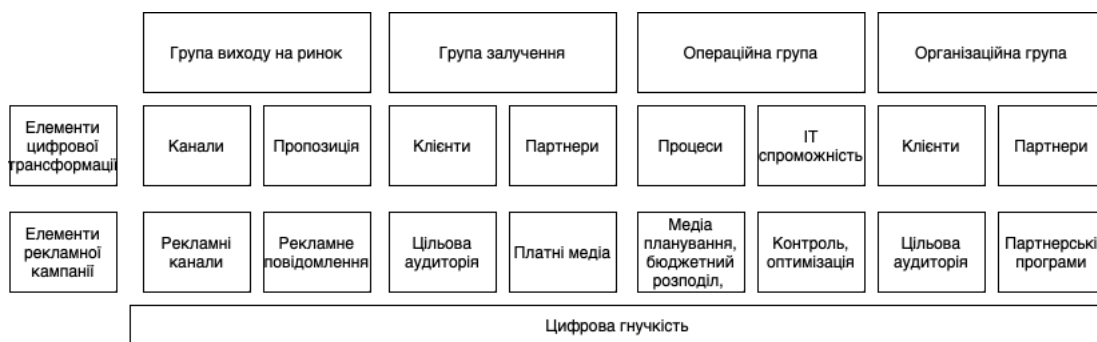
| | Група виходу на ринок | | Група залучення | | Операційна група | | Організаційна група | |
|---|---|---|---|---|---|---|---|---|
| Елементи цифрової трансформації | Канали | Пропозиція | Клієнти | Партнери | Процеси | IT спроможність | Клієнти | Партнери |
| Елементи рекламної кампанії | Рекламні канали | Рекламне повідомлення | Цільова аудиторія | Платні медіа | Медіа планування, бюджетний розподіл, | Контроль, оптимізація | Цільова аудиторія | Партнерські програми |

Цифрова гнучкість